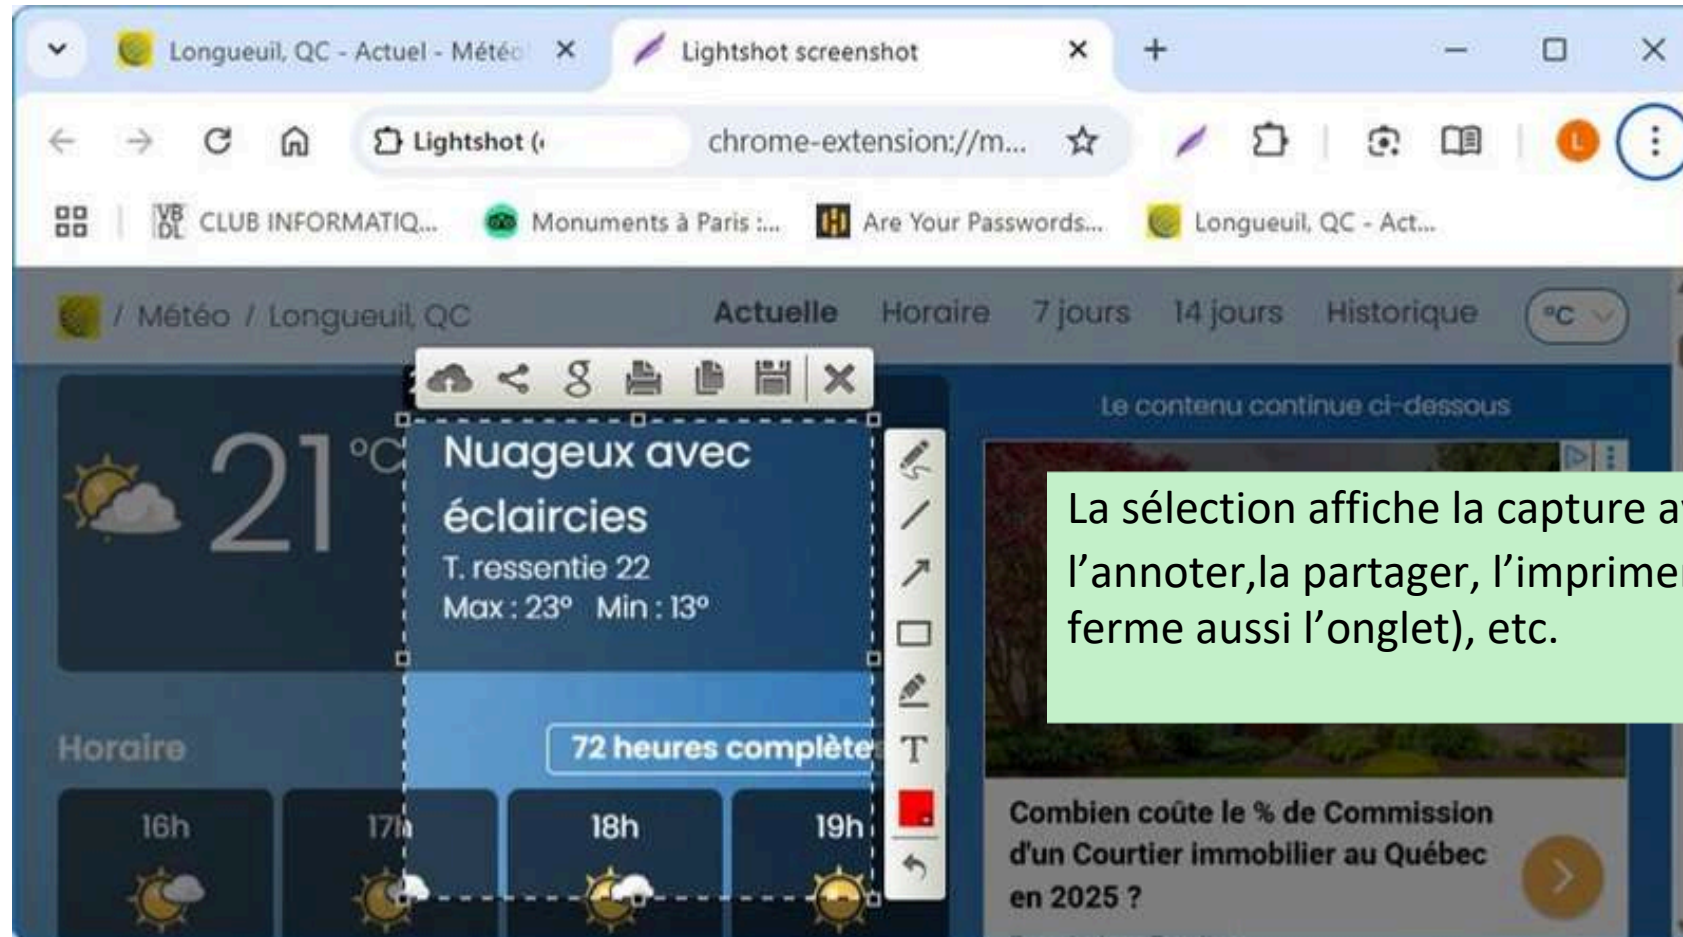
Longueuil, QC - Actuel - Météo ✕ Lightshot screenshot ✕ +

Lightshot (· chrome-extension://m...

CLUB INFORMATIQ... Monuments à Paris :... Are Your Passwords... Longueuil, QC - Act...

/ Météo / Longueuil, QC Actuelle Horaire 7 jours 14 jours Historique °C

21 °C

Nuageux avec éclaircies
T. ressentie 22
Max : 23° Min : 13°

72 heures complètes

Horaire

16h 17h 18h 19h

Le contenu continue ci-dessous

La sélection affiche la capture a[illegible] l'annoter,la partager, l'imprime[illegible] ferme aussi l'onglet), etc.

Combien coûte le % de Commission d'un Courtier immobilier au Québec en 2025 ?